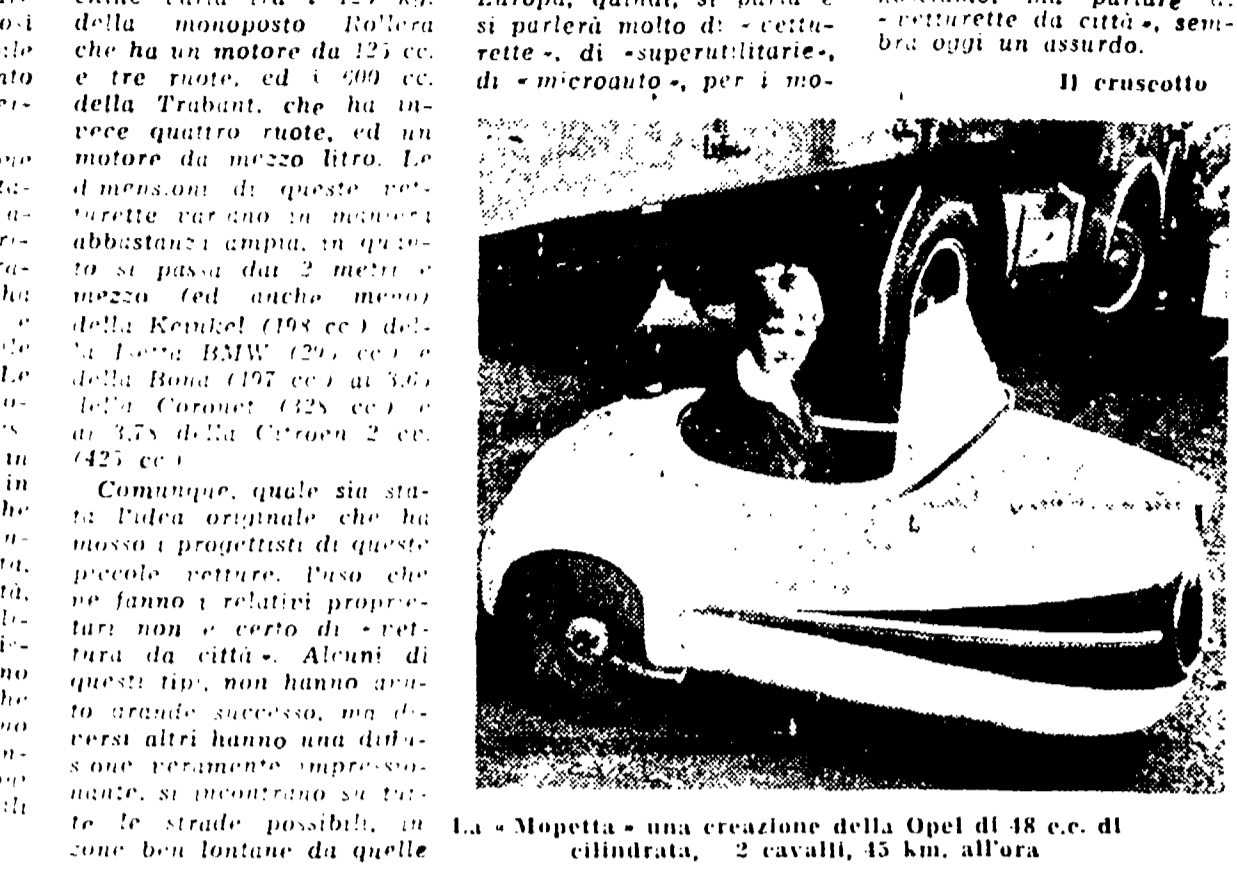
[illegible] varia tra i 125 kg della monoposto Rollera che ha un motore da 125 cc. e tre ruote, ed i 600 cc. della Trabant, che ha invece quattro ruote, ed un motore da mezzo litro. Le dimensioni di queste vetturette variano in maniera abbastanza ampia, in quanto si passa dai 2 metri e mezzo (ed anche meno) della Kenkel (198 cc.) della Isetta BMW (295 cc.) e della Bona (197 cc.) ai 3,65 della Coronet (328 cc.) e ai 3,78 della Citroen 2 cv. (425 cc.)

Comunque, quale sia stata l'idea originale che ha mosso i progettisti di queste piccole vetture, l'uso che ne fanno i relativi proprietari non è certo di «vettura da città». Alcuni di questi tipi, non hanno avuto grande successo, ma diversi altri hanno una diffusione veramente impressionante, si incontrano su tutte le strade possibili, in zone ben lontane da quelle

Europa, quindi, si parla e si parlerà molto di «vetturette», di «superutilitarie», di «microauto», per i mo-

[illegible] parlare di «vetturette da città», sembra oggi un assurdo.

Il cruscotto

La «Mopetta» una creazione della Opel di 48 c.c. di cilindrata, 2 cavalli, 45 km. all'ora